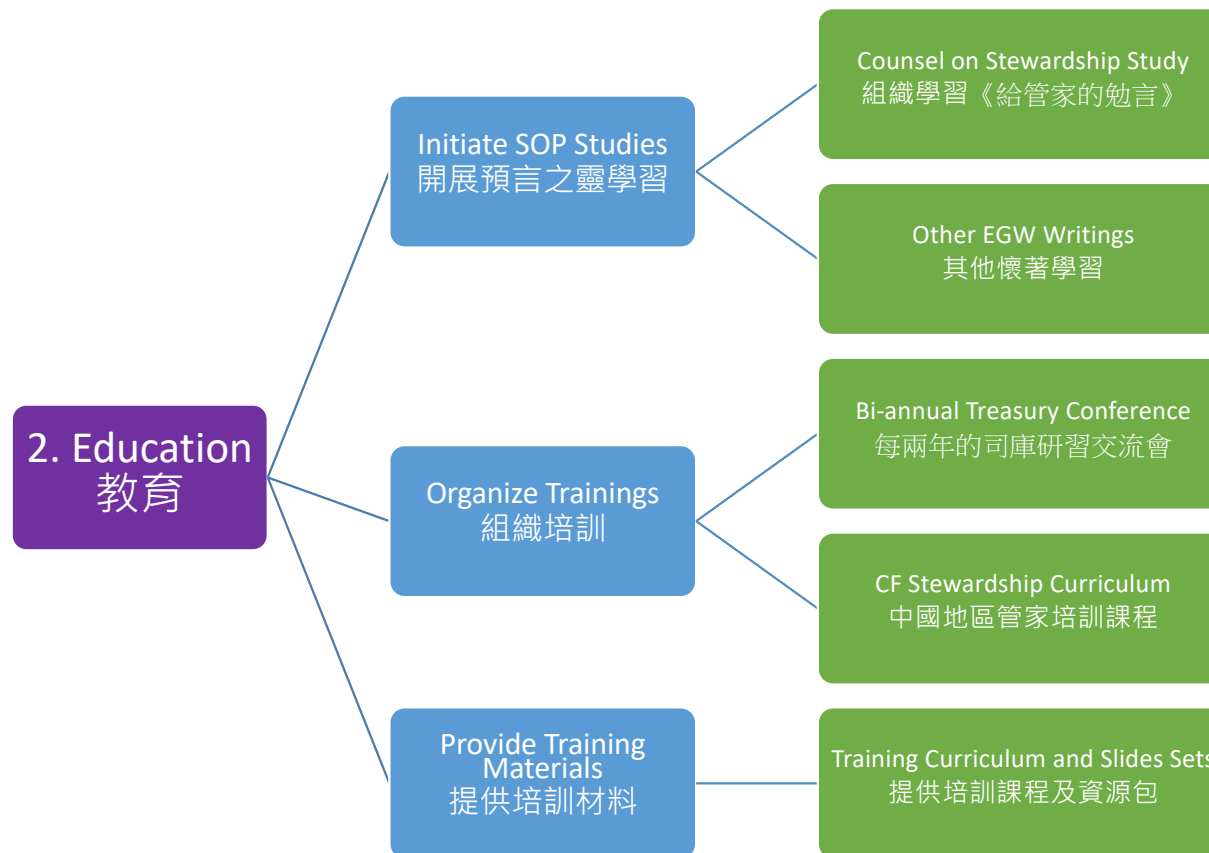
2. Education
教育

Initiate SOP Studies
開展預言之靈學習

Counsel on Stewardship Study
組織學習《給管家的勉言》

Other EGW Writings
其他懷著學習

Organize Trainings
組織培訓

Bi-annual Treasury Conference
每兩年的司庫研習交流會

CF Stewardship Curriculum
中國地區管家培訓課程

Provide Training Materials
提供培訓材料

Training Curriculum and Slides Sets
提供培訓課程及資源包